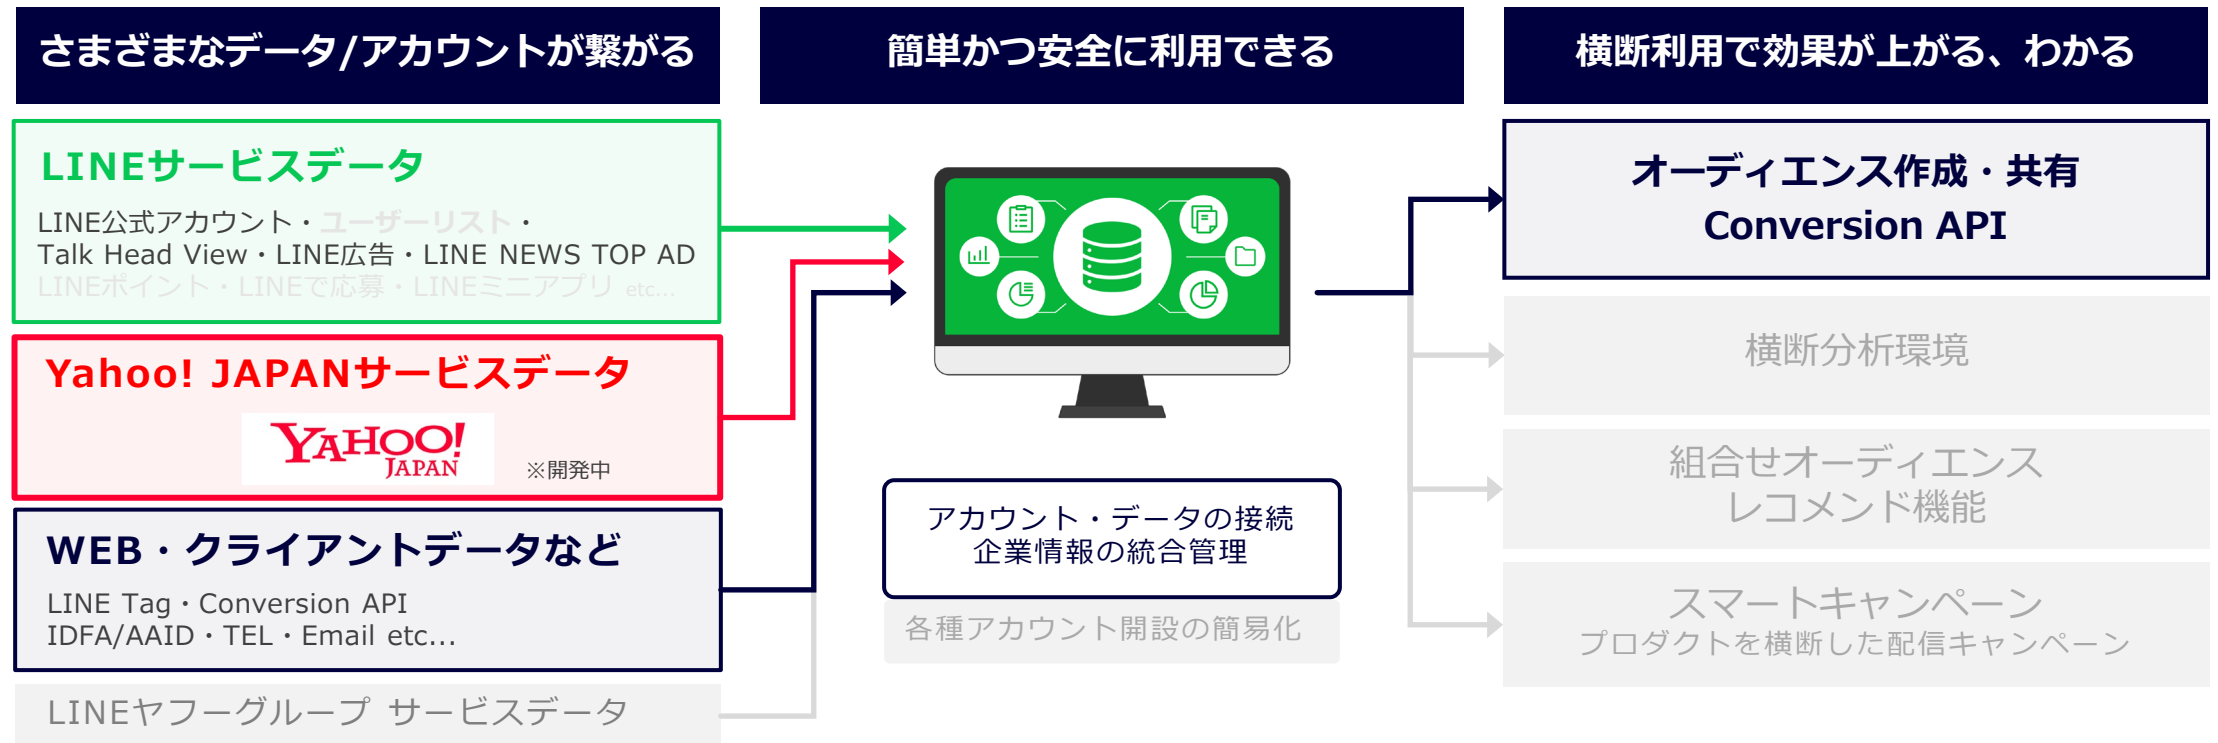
さまざまなデータ/アカウントが繋がる

LINEサービスデータ

LINE公式アカウント・ユーザーリスト・Talk Head View・LINE広告・LINE NEWS TOP AD
LINEポイント・LINEで応募・LINEミニアプリ etc...

Yahoo! JAPANサービスデータ

YAHOO! JAPAN

※開発中

WEB・クライアントデータなど

LINE Tag・Conversion API
IDFA/AAID・TEL・Email etc...

LINEヤフーグループ サービスデータ

簡単かつ安全に利用できる

アカウント・データの接続
企業情報の統合管理

各種アカウント開設の簡易化

横断利用で効果が上がる、わかる

オーディエンス作成・共有
Conversion API

横断分析環境

組合せオーディエンス
レコメンド機能

スマートキャンペーン
プロダクトを横断した配信キャンペーン